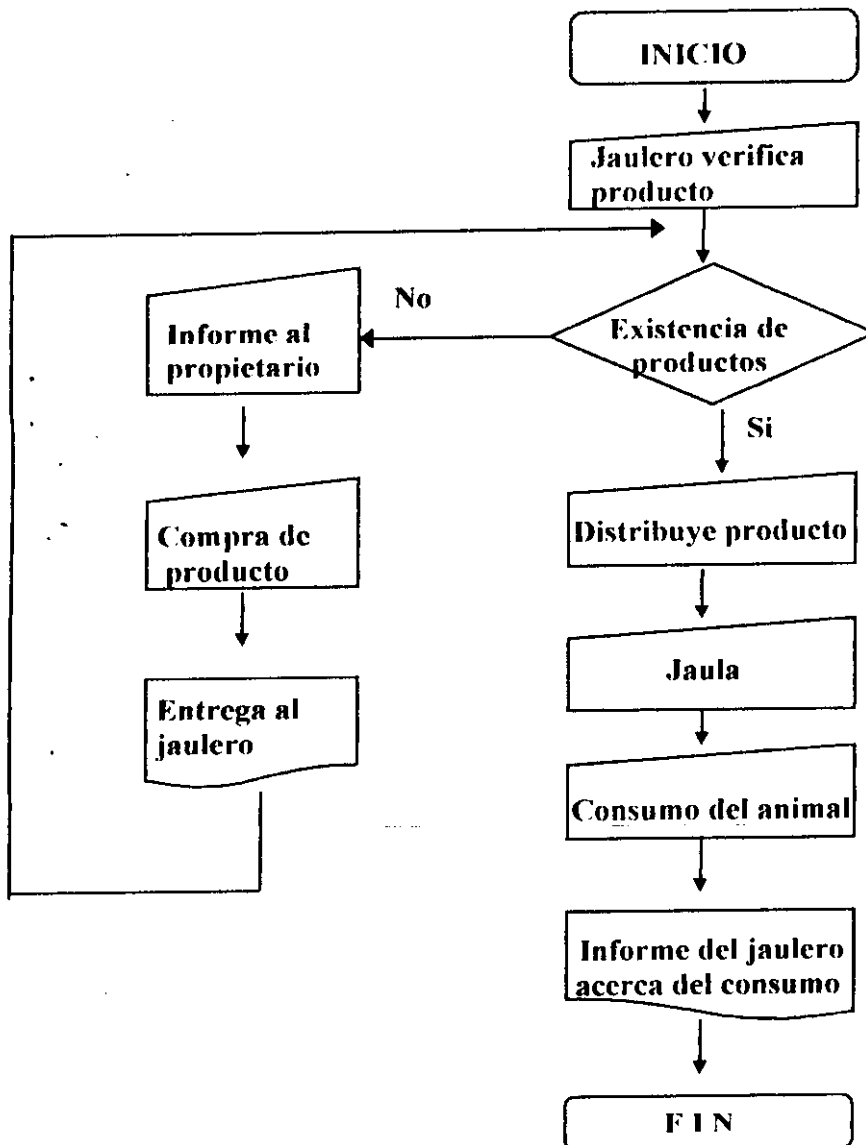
INICIO

Jaulero verifica producto

Existencia de productos

No

Informe al propietario

Compra de producto

Entrega al jaulero

Si

Distribuye producto

Jaula

Consumo del animal

Informe del jaulero acerca del consumo

F I N